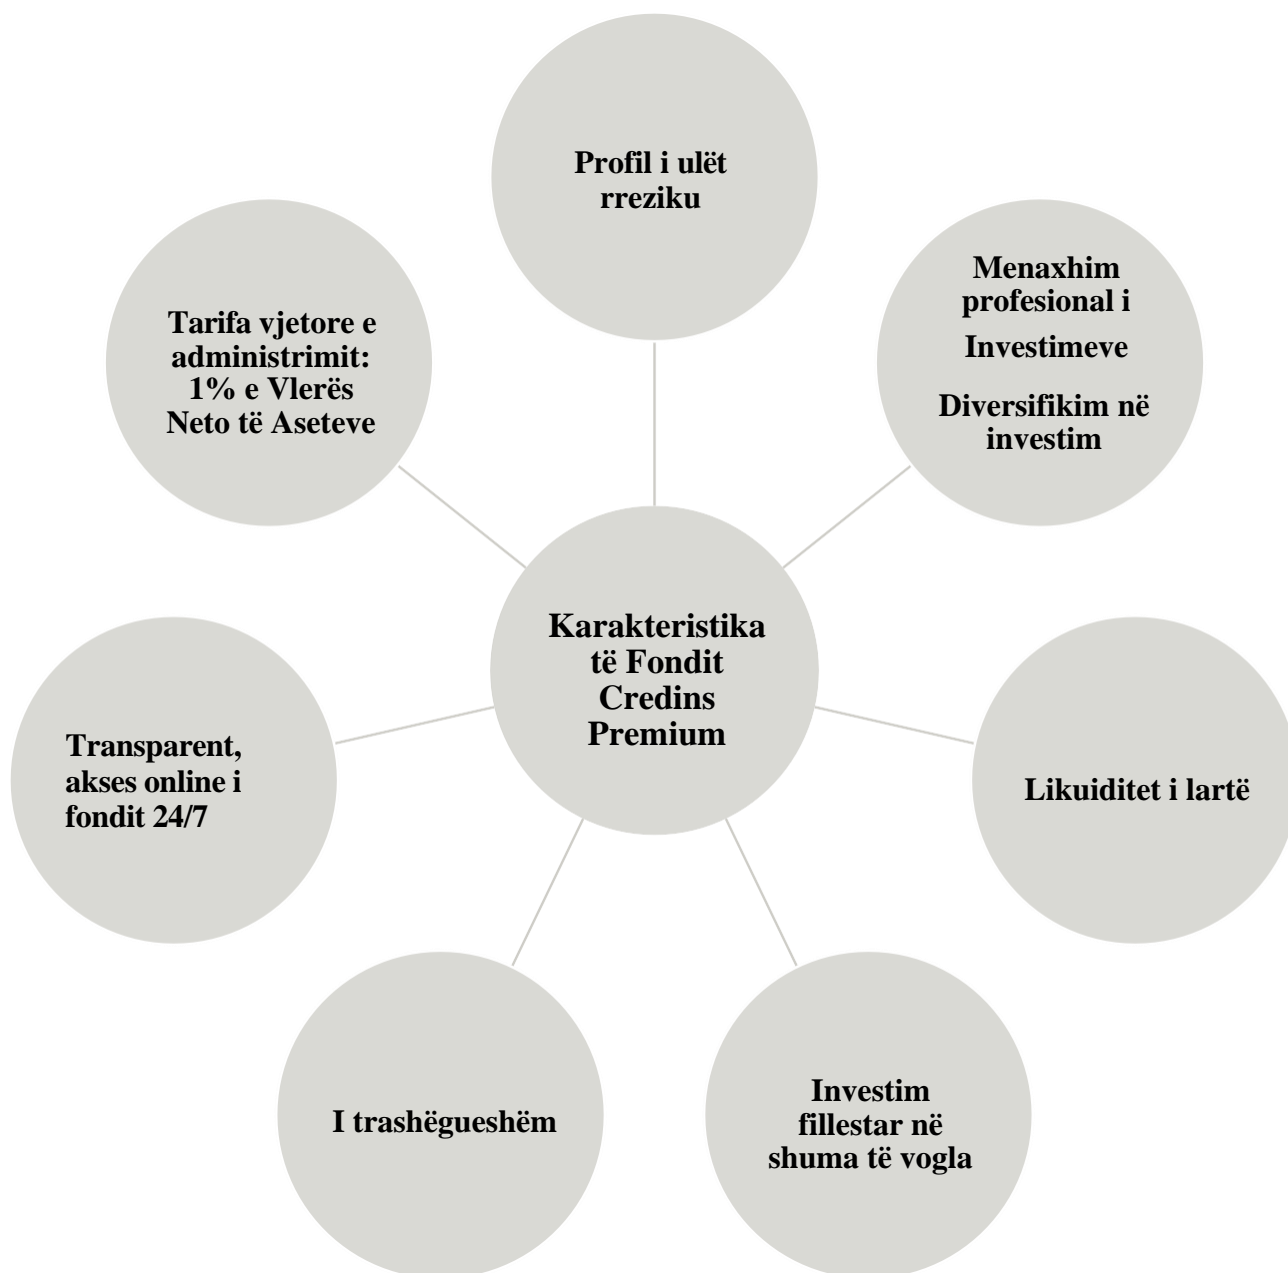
Profil i ulët rreziku

Tarifa vjetore e administrimit: 1% e Vlerës Neto të Aseteve

Menaxhim profesional i Investimeve

Diversifikim në investim

Karakteristika të Fondit Credins Premium

Transparent, akses online i fondit 24/7

Likuiditet i lartë

I trashëgueshëm

Investim fillestar në shuma të vogla